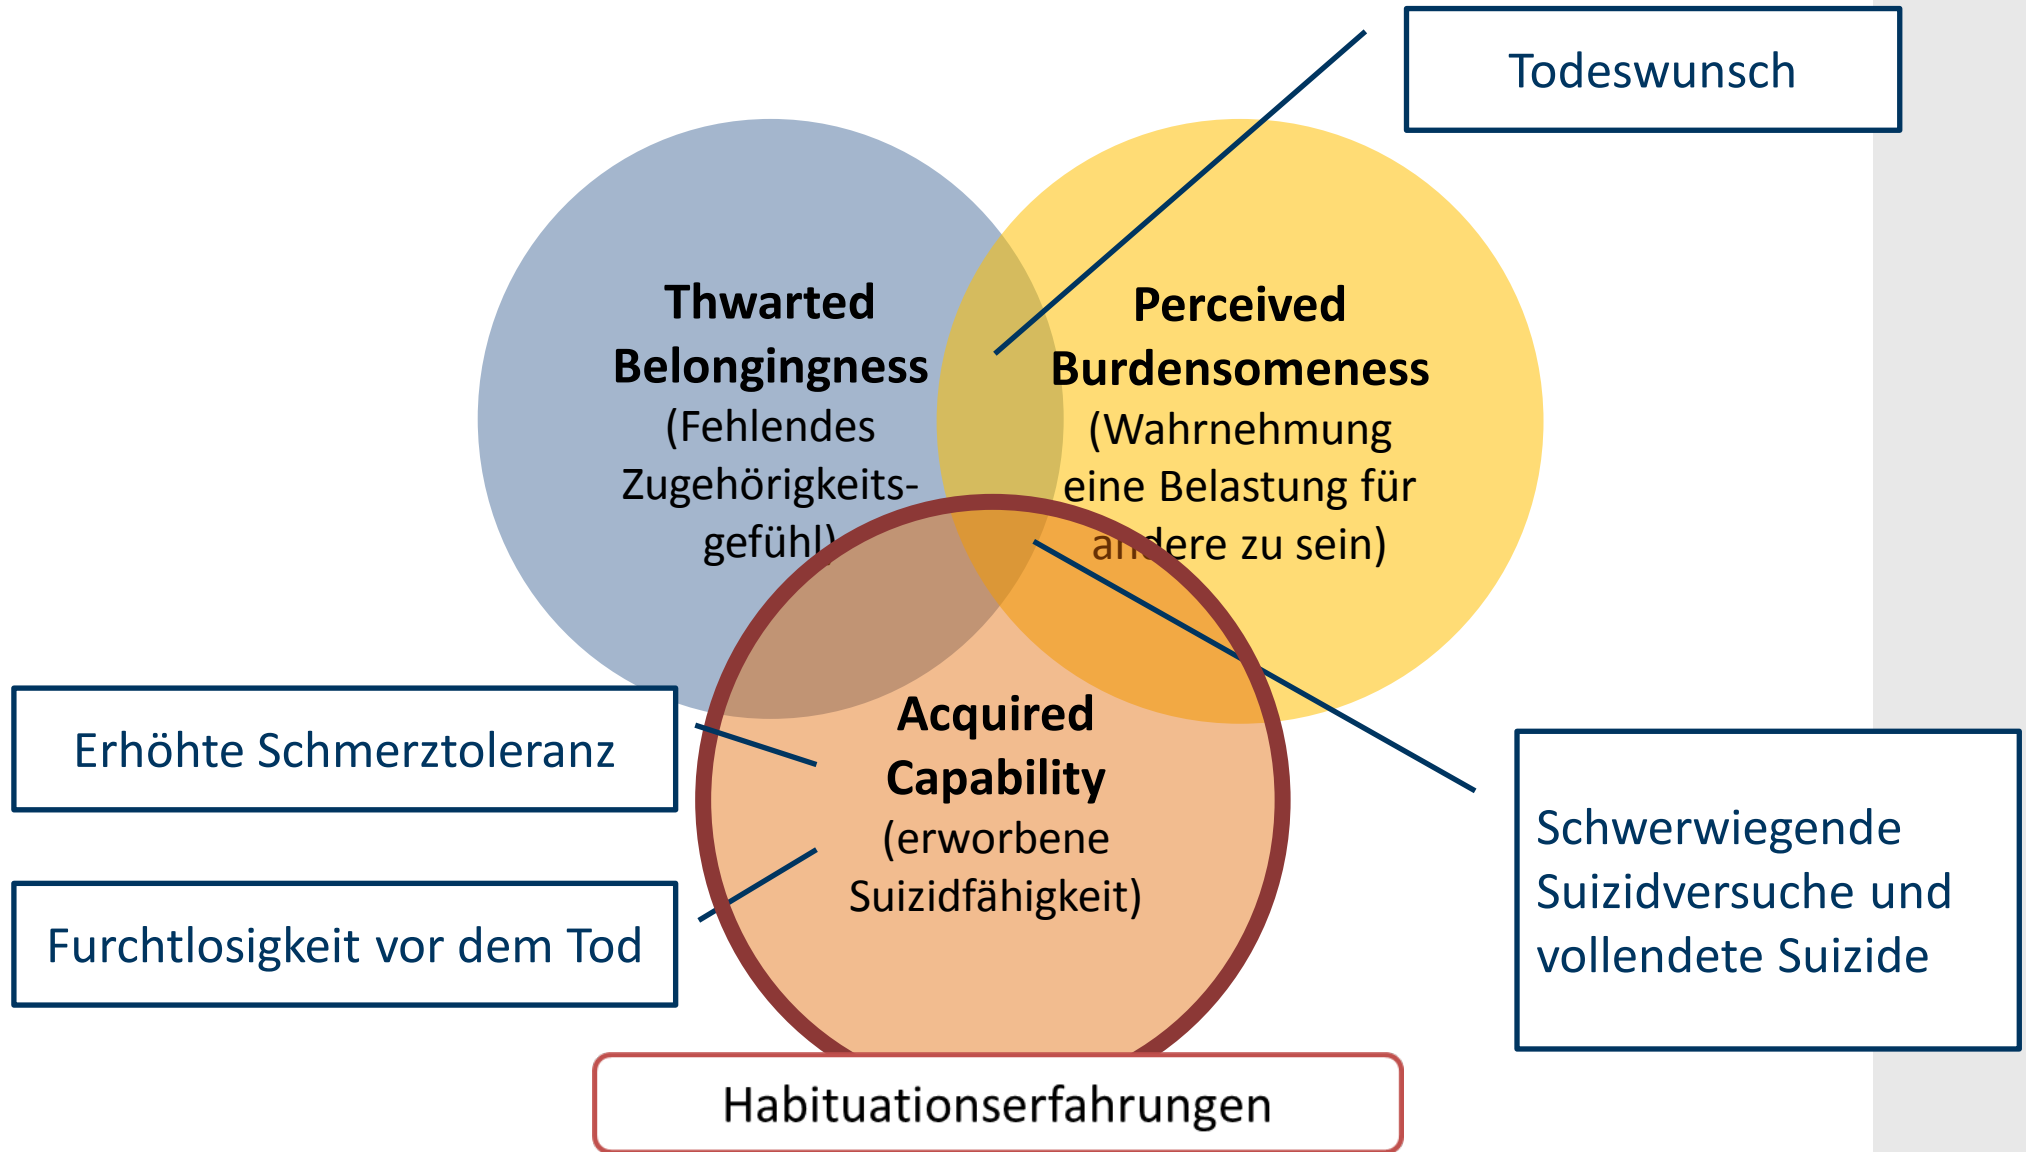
Todeswunsch

Thwarted Belongingness (Fehlendes Zugehörigkeits-gefühl)

Perceived Burdensomeness (Wahrnehmung eine Belastung für andere zu sein)

Acquired Capability (erworbene Suizidfähigkeit)

Erhöhte Schmerztoleranz

Furchtlosigkeit vor dem Tod

Schwerwiegende Suizidversuche und vollendete Suizide

Habituationserfahrungen